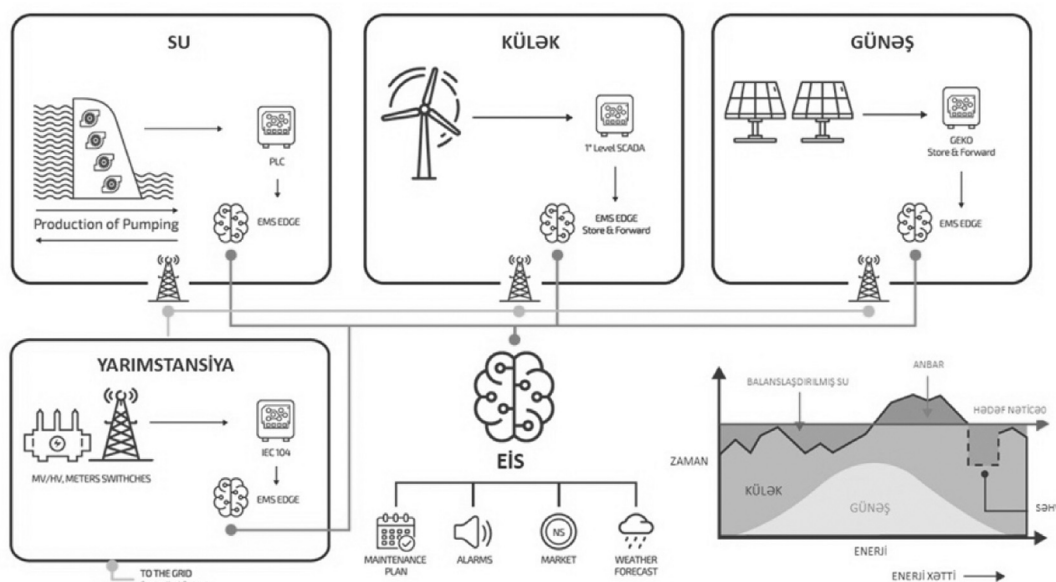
SU

PLC

EMS EDGE

Production of Pumping

KÜLƏK

1° Level SCADA

EMS EDGE
Store & Forward

GÜNƏŞ

GEKO
Store & Forward

EMS EDGE

YARIMSTANSİYA

MV/HV, METERS SWITHCHES

IEC 104

EMS EDGE

TO THE GRID

EİS

MAINTENANCE PLAN

ALARMS

NS

MARKET

WEATHER FORECAST

BALANSLAŞDIRILMIŞ SU

ANBAR

Hədəf nəticə

ZAMAN

KÜLƏK

GÜNƏŞ

səh

ENERJİ

ENERJİ XƏTTİ